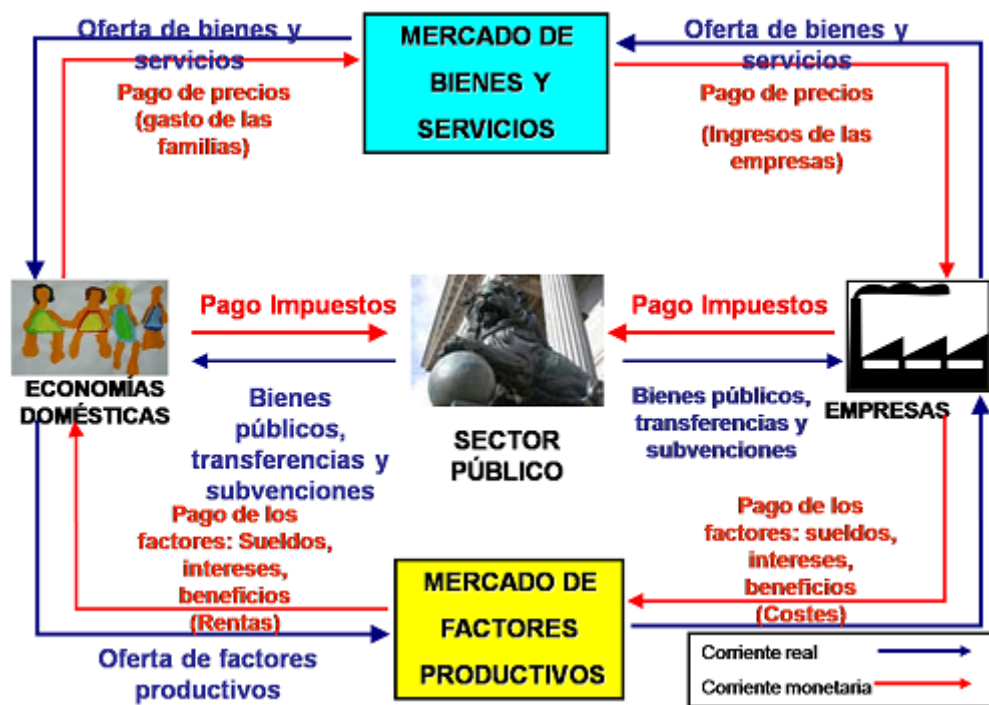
Oferta de bienes y servicios

MERCADO DE BIENES Y SERVICIOS

Oferta de bienes y servicios

Pago de precios (gasto de las familias)

Pago de precios

(Ingresos de las empresas)

ECONOMÍAS DOMÉSTICAS

Pago Impuestos

Bienes públicos, transferencias y subvenciones

SECTOR PÚBLICO

Pago Impuestos

Bienes públicos, transferencias y subvenciones

EMPRESAS

Pago de los factores: Sueldos, intereses, beneficios (Rentas)

MERCADO DE FACTORES PRODUCTIVOS

Pago de los factores: sueldos, intereses, beneficios (Costes)

Oferta de factores productivos

Corriente real

Corriente monetaria